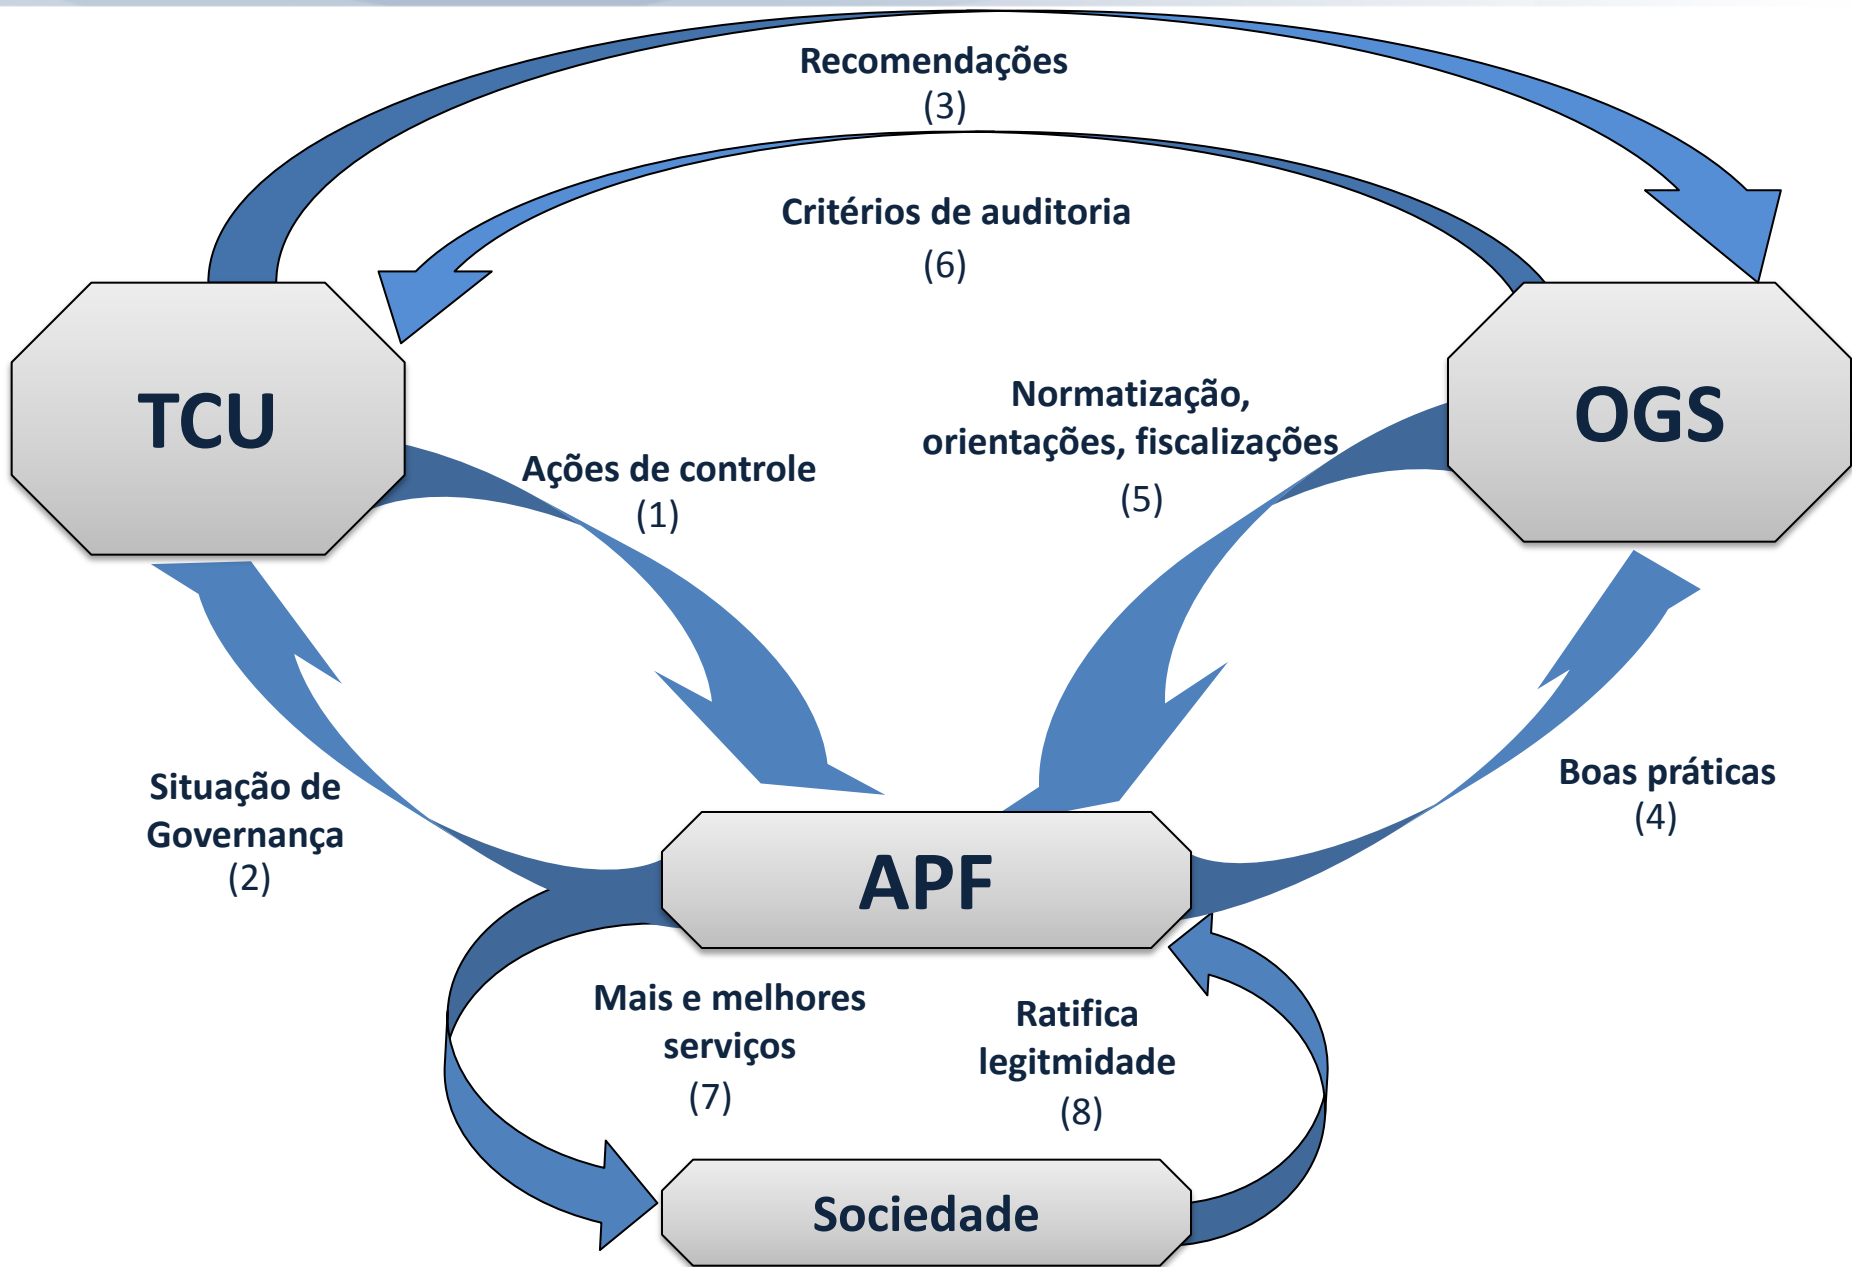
Recomendações
(3)

Critérios de auditoria
(6)

TCU

OGS

Normatização, orientações, fiscalizações
(5)

Ações de controle
(1)

Situação de Governança
(2)

Boas práticas
(4)

APF

Mais e melhores serviços
(7)

Ratifica legitmidade
(8)

Sociedade